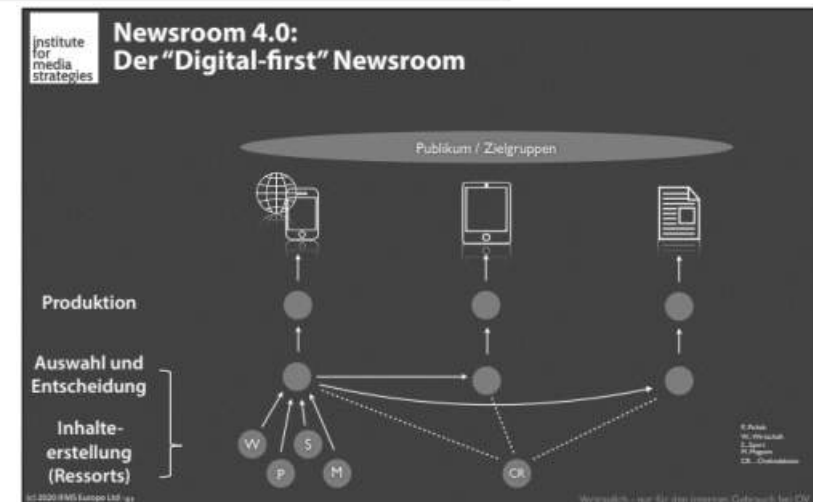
institute for media strategies

Newsroom 4.0:
Der "Digital-first" Newsroom

Publikum / Zielgruppen

Produktion

Auswahl und Entscheidung

Inhalte-erstellung (Ressorts)

W

P

S

M

CR

P...Politik
W...Wirtschaft
S...Sport
M...Magazin
CR...Chefredaktion

(c) 2020 IFMS Europe Ltd · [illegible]

Vertraulich - nur für den internen Gebrauch bei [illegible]